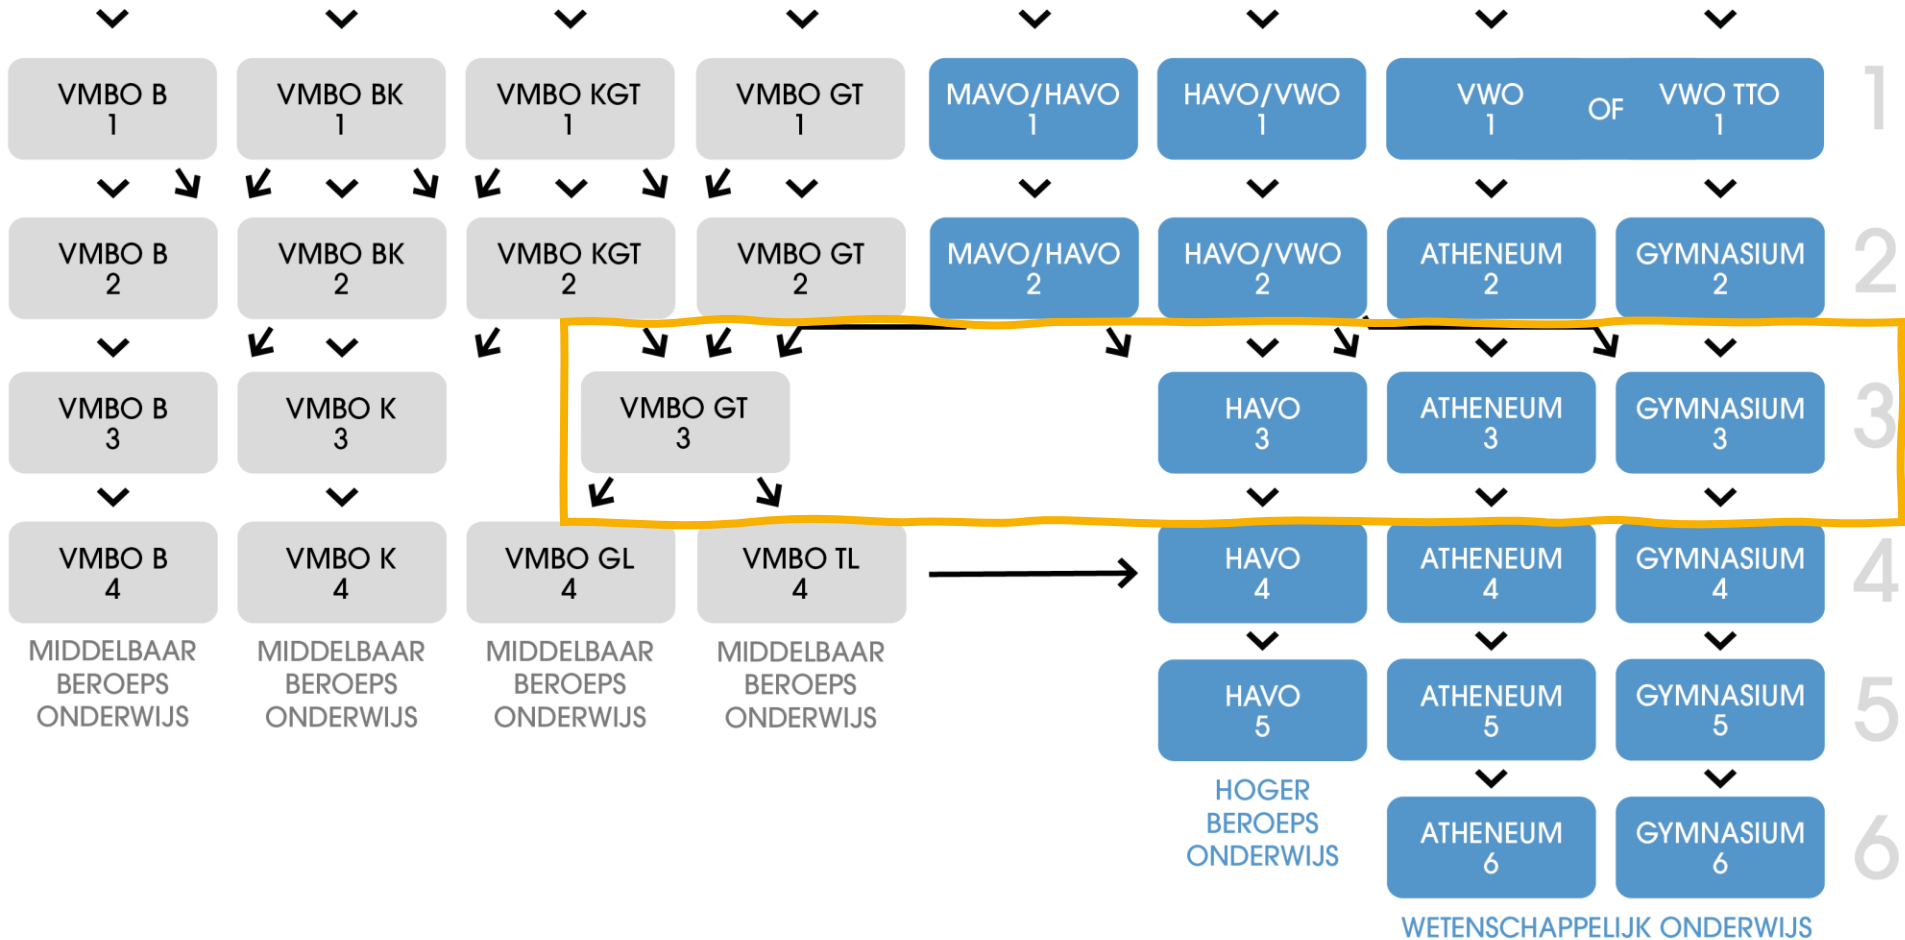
VMBO B
1

VMBO BK
1

VMBO KGT
1

VMBO GT
1

MAVO/HAVO
1

HAVO/VWO
1

VWO
1

OF

VWO TTO
1

1

VMBO B
2

VMBO BK
2

VMBO KGT
2

VMBO GT
2

MAVO/HAVO
2

HAVO/VWO
2

ATHENEUM
2

GYMNASIUM
2

2

VMBO B
3

VMBO K
3

VMBO GT
3

HAVO
3

ATHENEUM
3

GYMNASIUM
3

3

VMBO B
4

VMBO K
4

VMBO GL
4

VMBO TL
4

HAVO
4

ATHENEUM
4

GYMNASIUM
4

4

MIDDELBAAR BEROEPS ONDERWIJS

MIDDELBAAR BEROEPS ONDERWIJS

MIDDELBAAR BEROEPS ONDERWIJS

MIDDELBAAR BEROEPS ONDERWIJS

HAVO
5

ATHENEUM
5

GYMNASIUM
5

5

HOGER BEROEPS ONDERWIJS

ATHENEUM
6

GYMNASIUM
6

6

WETENSCHAPPELIJK ONDERWIJS